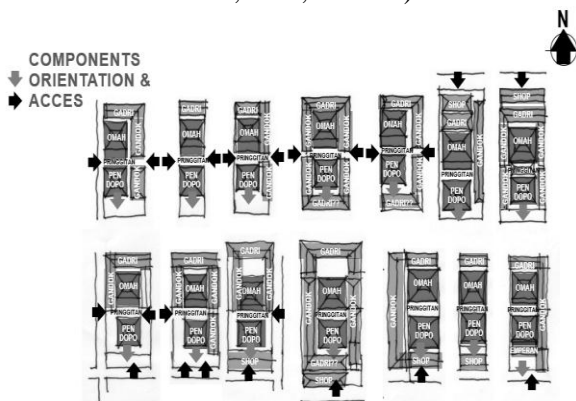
N

COMPONENTS
ORIENTATION &
ACCES

GADRI
OMAH
GANDOK
PRINGGITAN
PEN DOPO
GANDOK

GADRI
OMAH
PRINGGITAN
PEN DOPO

GADRI
OMAH
GANDOK
PRINGGITAN
PEN DOPO
GANDOK

GADRI
GANDOK
OMAH
GANDOK
PRINGGITAN
PEN DOPO
GADRI??

GADRI
OMAH
GANDOK
PRINGGITAN
PEN DOPO
GADRI??

SHOP
GADRI
OMAH
GANDOK
PRINGGITAN
PEN DOPO

SHOP
GADRI
OMAH
GANDOK
GANDOK
PRINGGITAN
PEN DOPO
GANDOK
GANDOK

GADRI
GANDOK
OMAH
PRINGGITAN
PEN DOPO
GANDOK

GADRI
GANDOK
OMAH
PRINGGITAN
PEN DOPO
GANDOK

GADRI
OMAH
GANDOK
PRINGGITAN
PEN DOPO
SHOP

GADRI
GANDOK
OMAH
GANDOK
PRINGGITAN
PEN DOPO
GADRI??
SHOP

GANDOK
OMAH
PRINGGITAN
PEN DOPO
SHOP

GADRI
OMAH
PRINGGITAN
PEN DOPO
SHOP

GADRI
OMAH
GANDOK
PRINGGITAN
PEN DOPO
EMPERAN